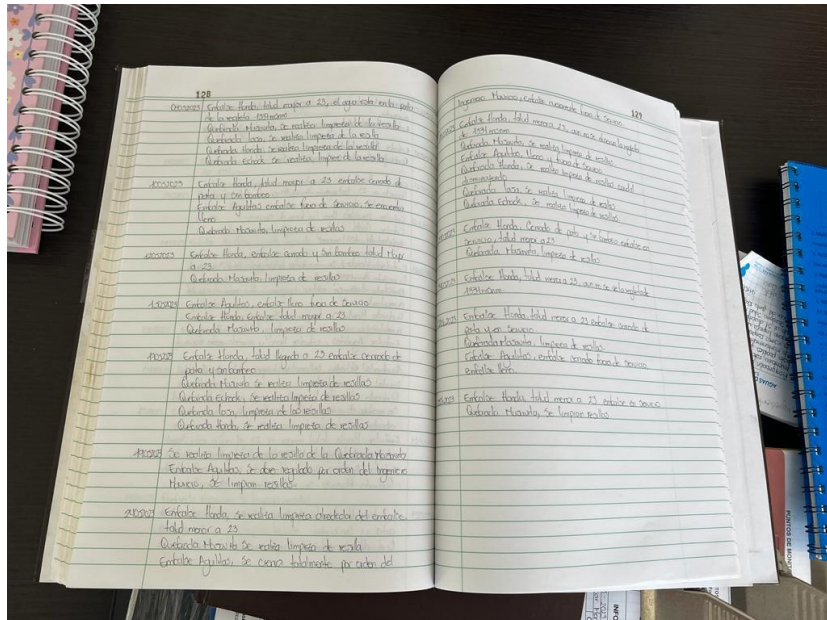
128

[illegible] Embalse Honda, total mayor a 23, el agua esta en la parte de la regleta 1339msnm
Quebrada Maraña, se realiza limpieza de la regleta
Quebrada Loza, se realiza limpieza de la regla
Quebrada Honda, se realiza limpieza de la regleta
Quebrada Echeck, se realiza limpieza de la regla

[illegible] Embalse Honda, total mayor a 23 embalse cerrado de pala y sin bombeo
Embalse Aguilas embalse fuera de servicio, se encuentra lleno
Quebrada Macanito limpieza de reglas

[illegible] Embalse Honda, embalse cerrado y sin bombeo total mayor a 23
Quebrada Macanito, limpieza de reglas

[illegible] Embalse Aguilas, embalse lleno fuera de servicio
Embalse Honda, embalse total mayor a 23
Quebrada Macanito, limpieza de reglas

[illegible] Embalse Honda, total llegando a 23 embalse cerrado de pala y sin bombeo
Quebrada Macanito se realiza limpieza de reglas
Quebrada Echeck, se realiza limpieza de reglas
Quebrada Loza, limpieza de las reglas
Quebrada Honda, se realiza limpieza de reglas

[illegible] Se realiza limpieza de la regla de la Quebrada Macanito
Embalse Aguilas, se abre regulado por orden del Ingeniero Maureira, se limpian reglas.

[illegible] Embalse Honda, se realiza limpieza chequeada del embalse total menor a 23
Quebrada Macanito se realiza limpieza de regla
Embalse Aguilas, se cierra totalmente por orden del

129

Ingeniero Maureira, embalse quedando fuera de servicio.

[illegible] Embalse Honda total menor a 23, en su escala la regleta de 1339msnm
Quebrada Macanito, se realiza limpieza de regleta
Embalse Aguilas, lleno y fuera de servicio
Quebrada Honda, se realiza limpieza de reglas quedó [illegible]
Quebrada Loza, se realiza limpieza de reglas
Quebrada Echeck, se realiza limpieza de reglas

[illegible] Embalse Honda, Cerrado de pala y sin bombeo embalse en servicio, total mayor a 23
Quebrada Macanito, limpieza de reglas

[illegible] Embalse Honda, total menor a 23, aun no se ve la regleta 1339msnm

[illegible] Embalse Honda, total menor a 23 embalse cerrado de pala y en servicio
Quebrada Macanito, limpieza de reglas
Embalse Aguilas, embalse cerrado fuera de servicio embalse lleno

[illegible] Embalse Honda, total menor a 23 embalse en servicio
Quebrada Macanito, se limpian reglas